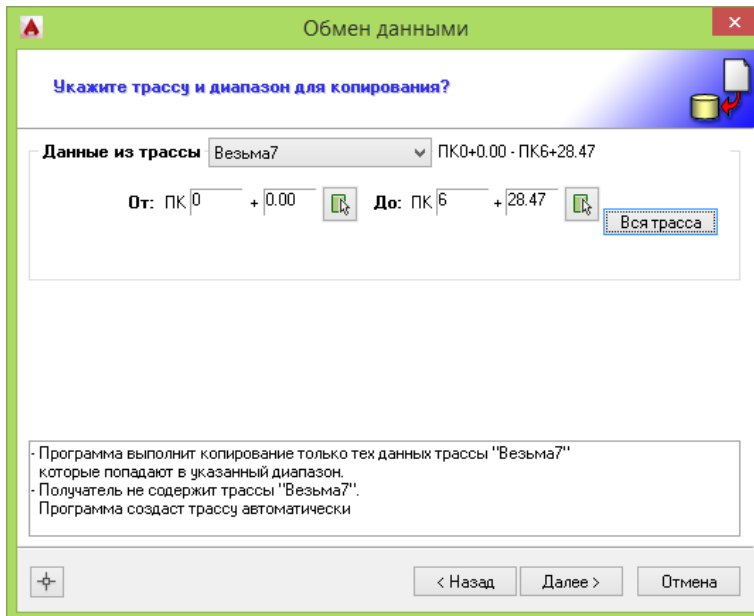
Обмен данными

Укажите трассу и диапазон для копирования?

Данные из трассы Везьма7 ПК0+0.00 - ПК6+28.47

От: ПК 0 + 0.00 До: ПК 6 + 28.47 Вся трасса

- Программа выполнит копирование только тех данных трассы "Везьма7" которые попадают в указанный диапазон.
- Получатель не содержит трассы "Везьма7".
Программа создаст трассу автоматически

< Назад Далее > Отмена